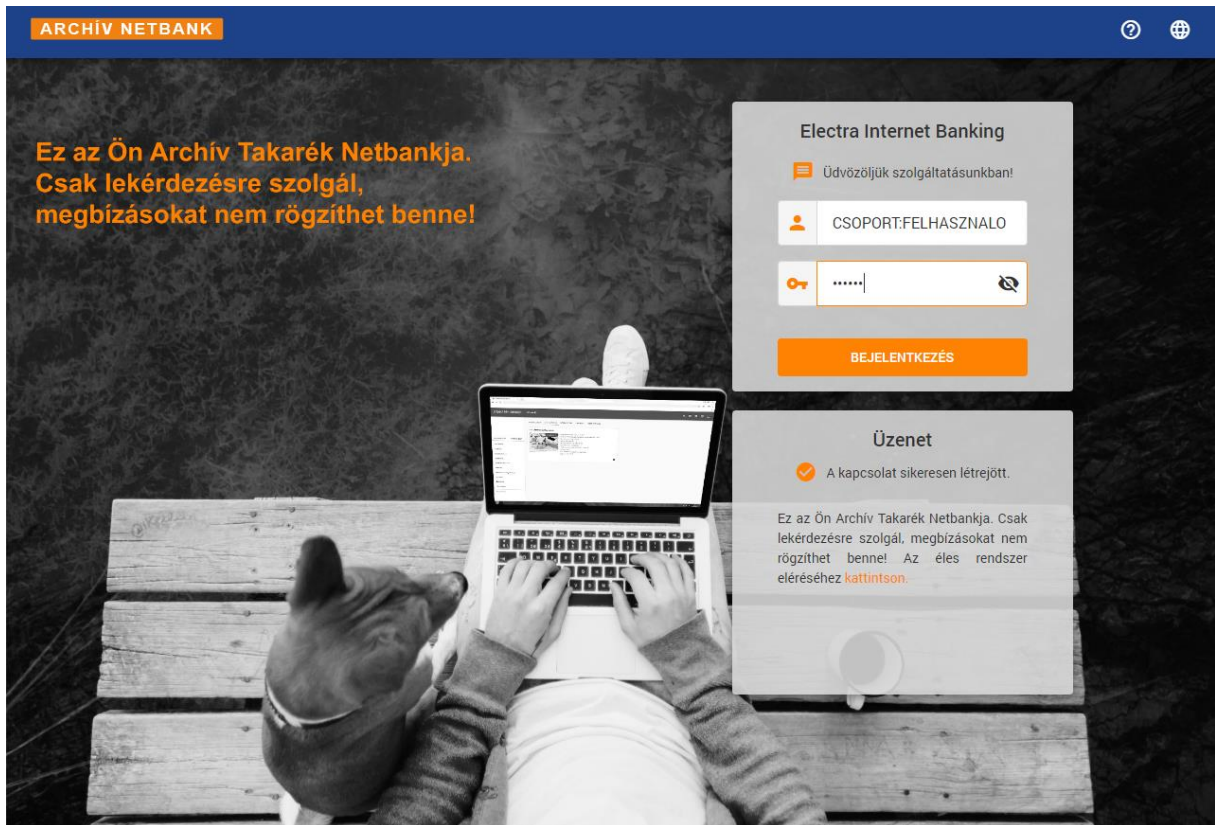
ARCHÍV NETBANK

Ez az Ön Archív Takarék Netbankja. Csak lekérdezésre szolgál, megbízásokat nem rögzíthet benne!

Electra Internet Banking

Üdvözöljük szolgáltatásunkban!

CSOPORT:FELHASZNALO

••••••

BEJELENTKEZÉS

Üzenet

A kapcsolat sikeresen létrejött.

Ez az Ön Archív Takarék Netbankja. Csak lekérdezésre szolgál, megbízásokat nem rögzíthet benne! Az éles rendszer eléréséhez kattintson.